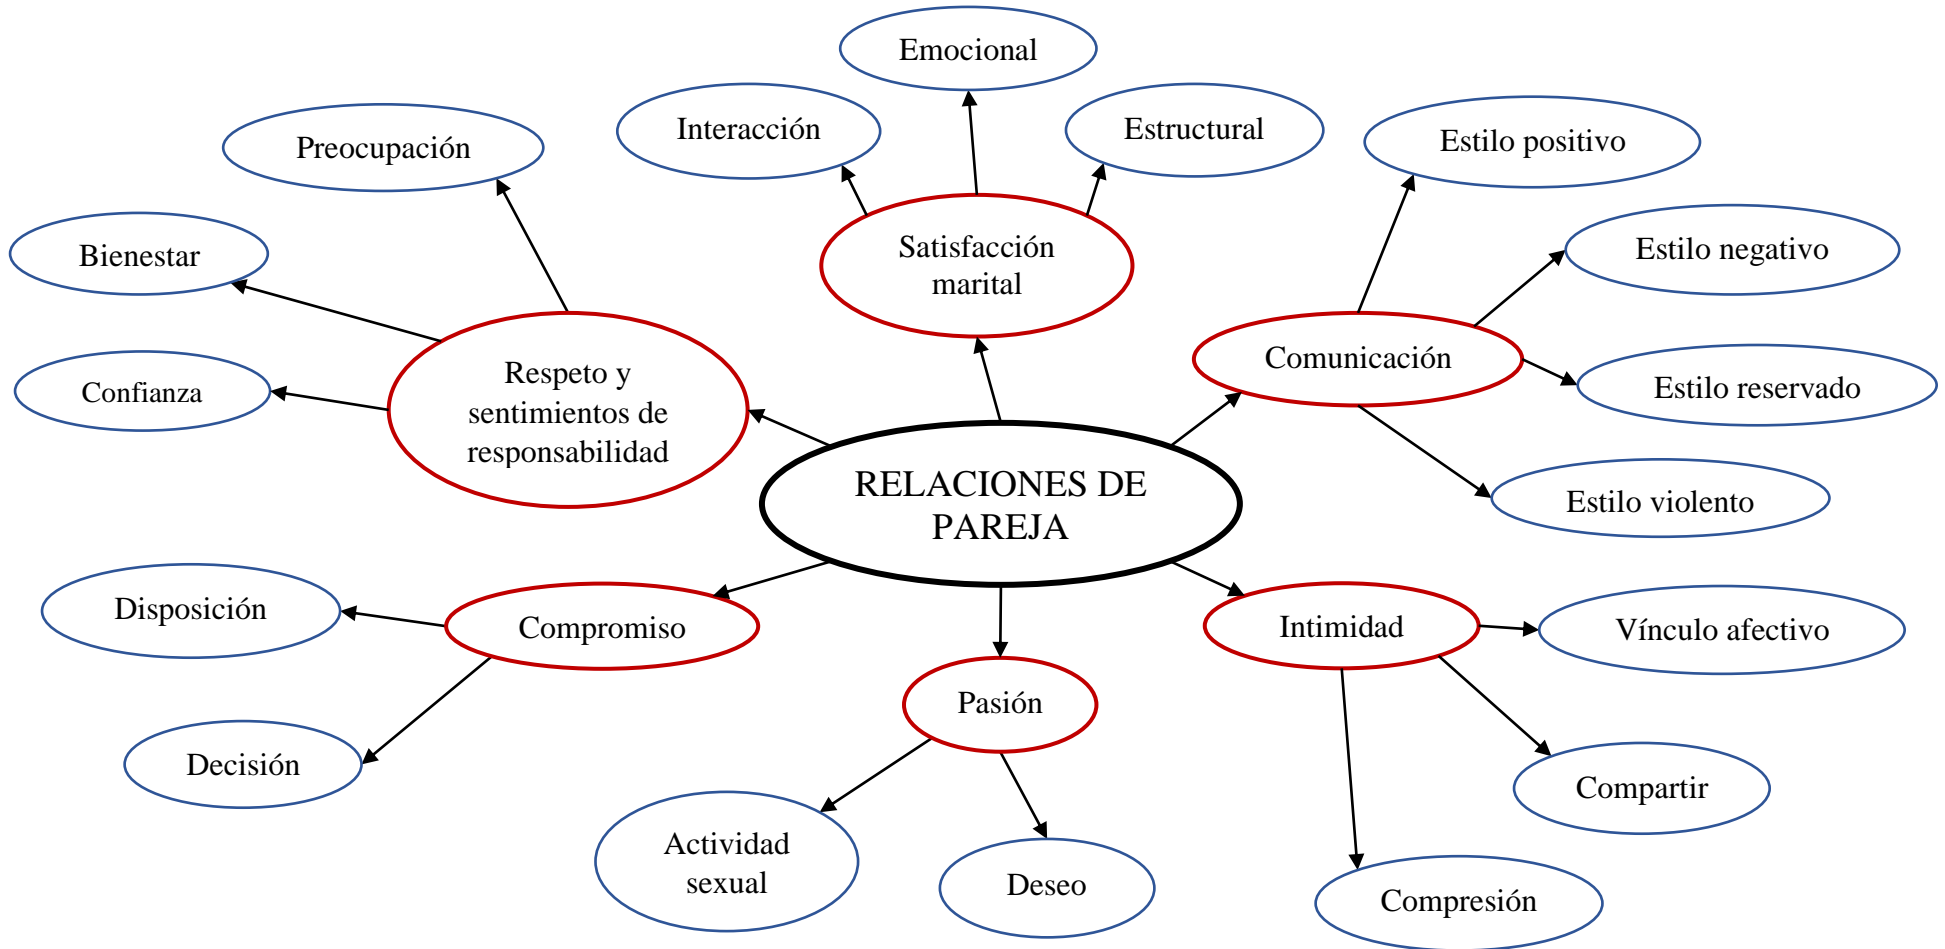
Emocional

Interacción

Estructural

Preocupación

Estilo positivo

Satisfacción marital

Estilo negativo

Bienestar

Comunicación

Estilo reservado

Confianza

Respeto y sentimientos de responsabilidad

RELACIONES DE PAREJA

Estilo violento

Disposición

Compromiso

Intimidad

Vínculo afectivo

Pasión

Decisión

Compartir

Actividad sexual

Deseo

Compresión